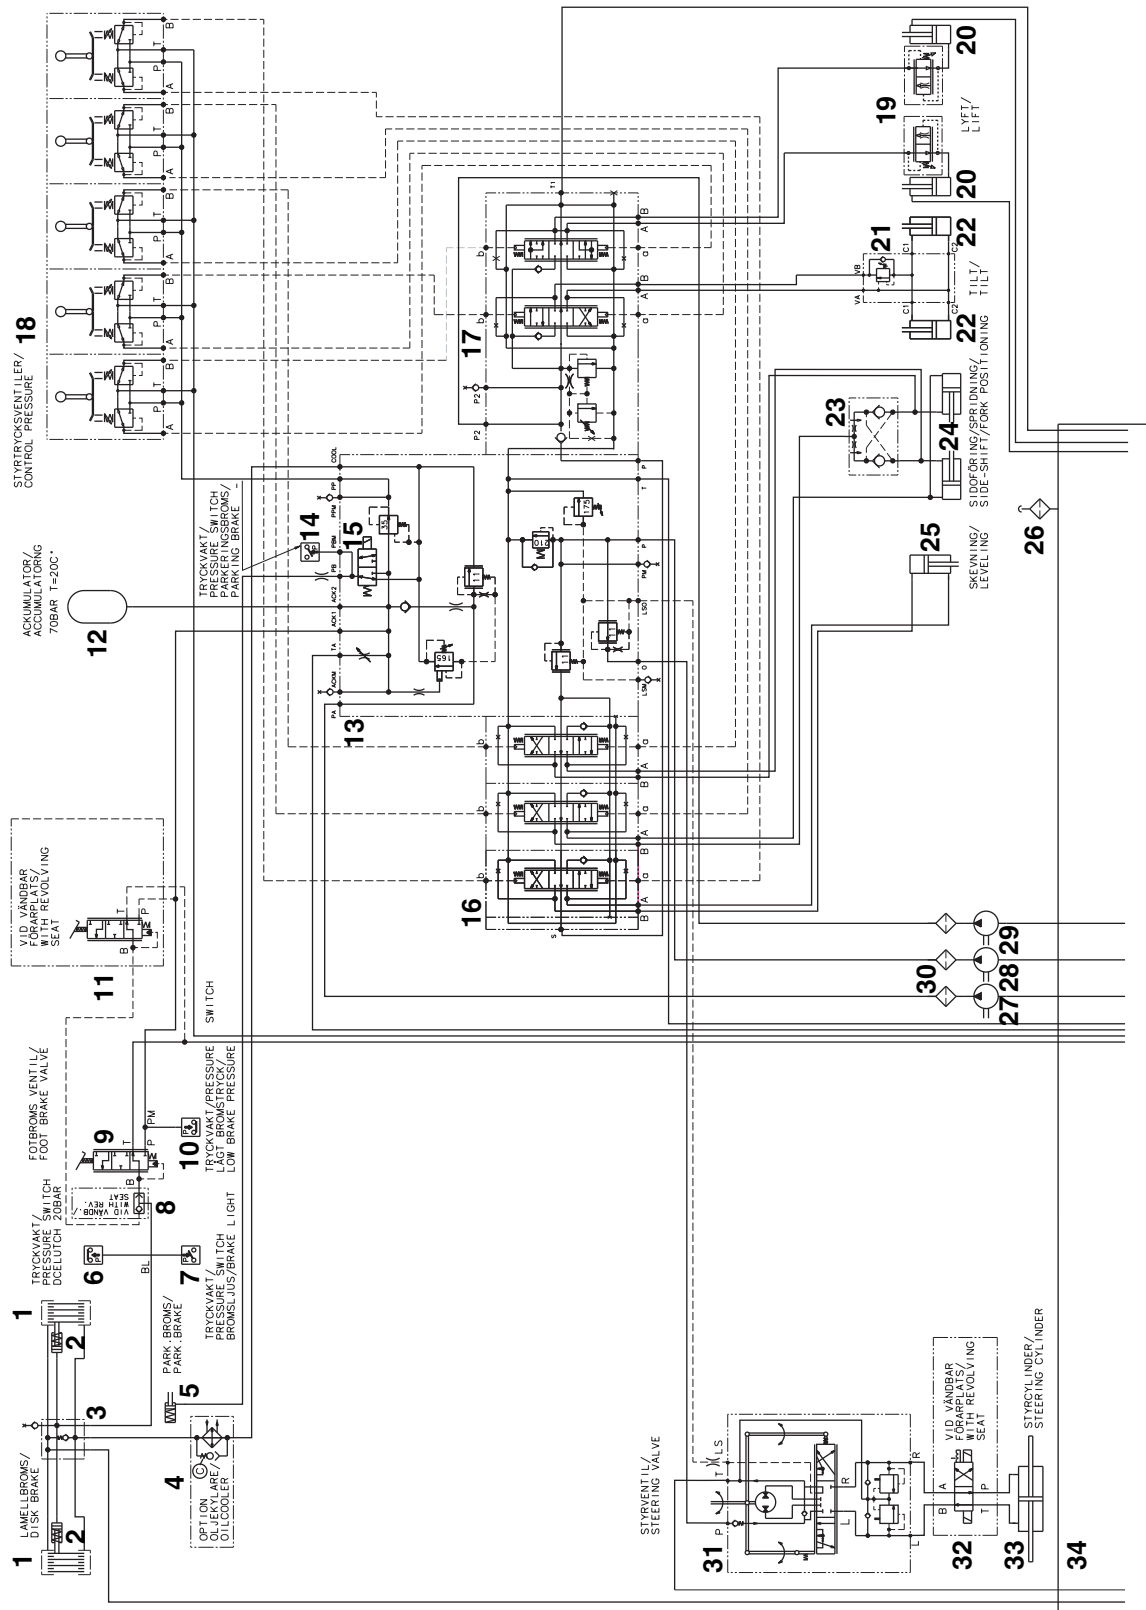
STYRTRYCKSVENTILER/
CONTROL PRESSURE
18

ACKUMULATOR/
ACCUMULATORNG
70BAR T=20C°
12

TRYCKVAKT/
PRESSURE SWITCH
PARKERINGSBROMS/
PARKING BRAKE
14
15
13

VID VÄNDBAR
FÖRARPLATS/
WITH REVOLVING
SEAT
11

SWITCH

FOTBROMS VENTIL/
FOOT BRAKE VALVE
9
TRYCKVAKT/PRESSURE
LÅGT BROMSTRYCK/
LOW BRAKE PRESSURE
10

TRYCKVAKT/
PRESSURE SWITCH 20BAR
DCELUTCH
8
6
TRYCKVAKT/
PRESSURE SWITCH
BROMSLJUS/BRAKE LIGHT
7

1
2
PARK.BROMS/
PARK.BRAKE
5

LAMELLBROMS/
DISK BRAKE
1
2
3

OPTION
OLJEKYLARE/
OILCOOLER
4

17
16

20
19
LYFT/
LIFT
20
21
22
TILT/
TILT
22
23
24
SIDOFÖRING/SPRIDNING/
SIDE-SHIFT/FORK POSITIONING
25
SKEVNING/
LEVELING
26

29
30
28
27

STYRVENTIL/
STEERING VALVE
31
LS
VID VÄNDBAR
FÖRARPLATS/
WITH REVOLVING
SEAT
32
STYRCYLINDER/
STEERING CYLINDER
33
34